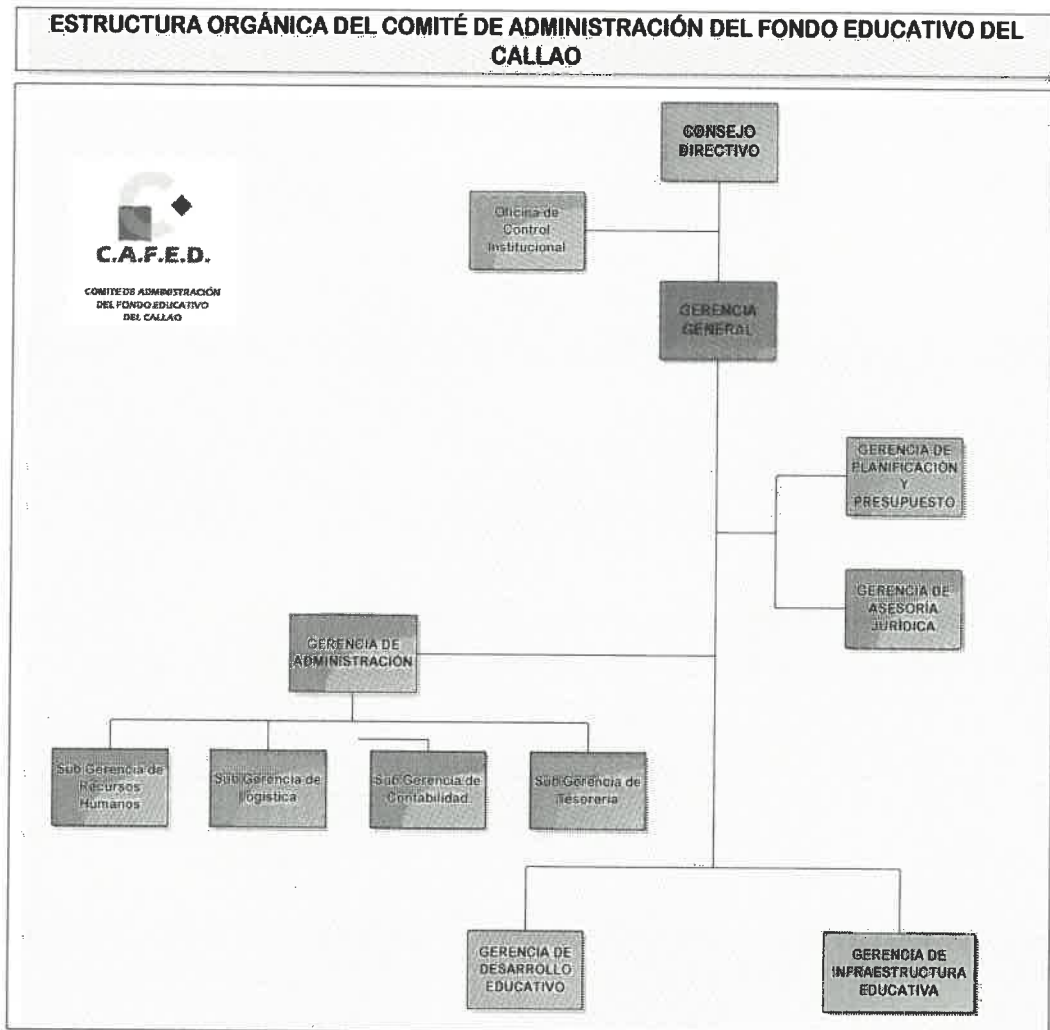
ESTRUCTURA ORGÁNICA DEL COMITÉ DE ADMINISTRACIÓN DEL FONDO EDUCATIVO DEL CALLAO

C.A.F.E.D.

COMITE DE ADMINISTRACIÓN DEL FONDO EDUCATIVO DEL CALLAO

CONSEJO DIRECTIVO

Oficina de Control Institucional

GERENCIA GENERAL

GERENCIA DE PLANIFICACIÓN Y PRESUPUESTO

GERENCIA DE ASESORÍA JURÍDICA

GERENCIA DE ADMINISTRACIÓN

Sub Gerencia de Recursos Humanos

Sub Gerencia de logística

Sub Gerencia de Contabilidad

Sub Gerencia de Tesorería

GERENCIA DE DESARROLLO EDUCATIVO

GERENCIA DE INFRAESTRUCTURA EDUCATIVA